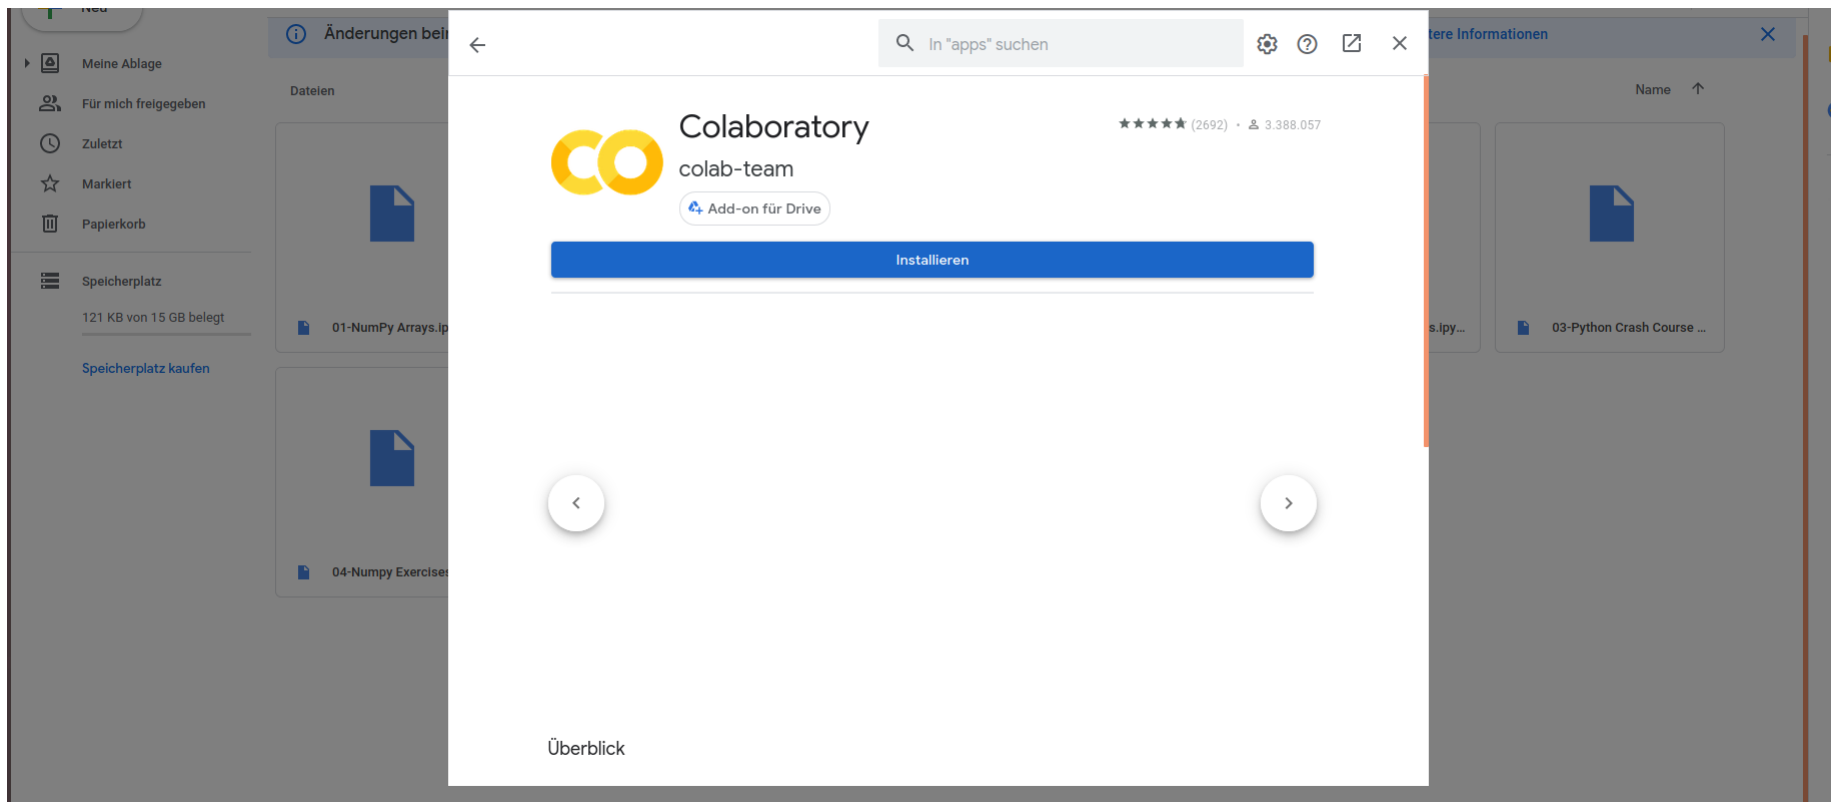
Neu

Meine Ablage

Für mich freigegeben

Zuletzt

Markiert

Papierkorb

Speicherplatz

121 KB von 15 GB belegt

Speicherplatz kaufen

Änderungen bei

tere Informationen

Dateien

Name

01-NumPy Arrays.ip

04-Numpy Exercise

s.ipy...

03-Python Crash Course ...

In "apps" suchen

Colaboratory

colab-team

Add-on für Drive

★★★★★ (2692) • 3.388.057

Installieren

Überblick